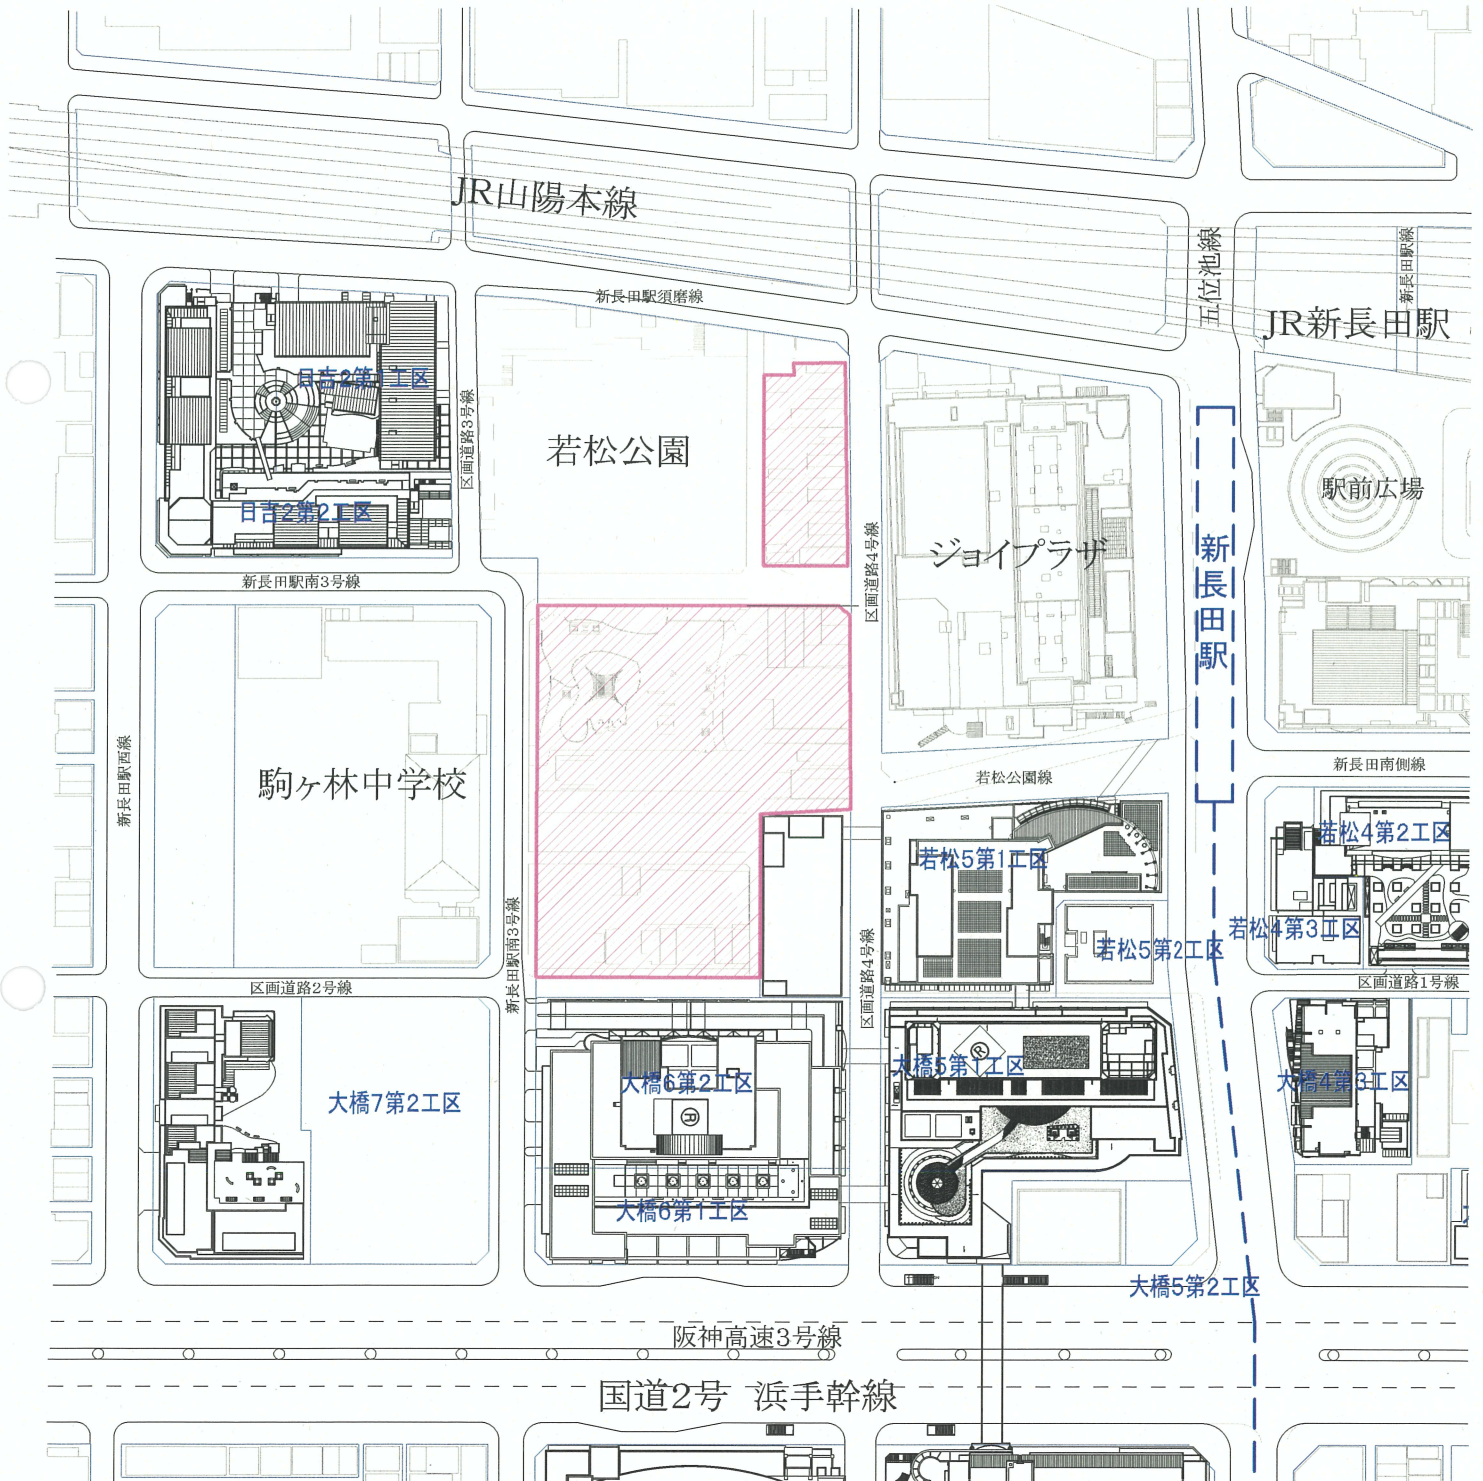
JR山陽本線

五位池線

新長田駅線

JR新長田駅

新長田駅須磨線

日吉2第1工区

日吉2第2工区

区画道路3号線

若松公園

区画道路4号線

ジョイプラザ

駅前広場

新長田駅

新長田駅南3号線

新長田駅西線

駒ヶ林中学校

若松公園線

新長田南側線

若松4第2工区

若松5第1工区

若松4第3工区

若松5第2工区

区画道路1号線

区画道路2号線

新長田駅南3号線

区画道路4号線

大橋7第2工区

大橋6第2工区

大橋5第1工区

大橋4第3工区

大橋6第1工区

大橋5第2工区

阪神高速3号線

国道2号 浜手幹線